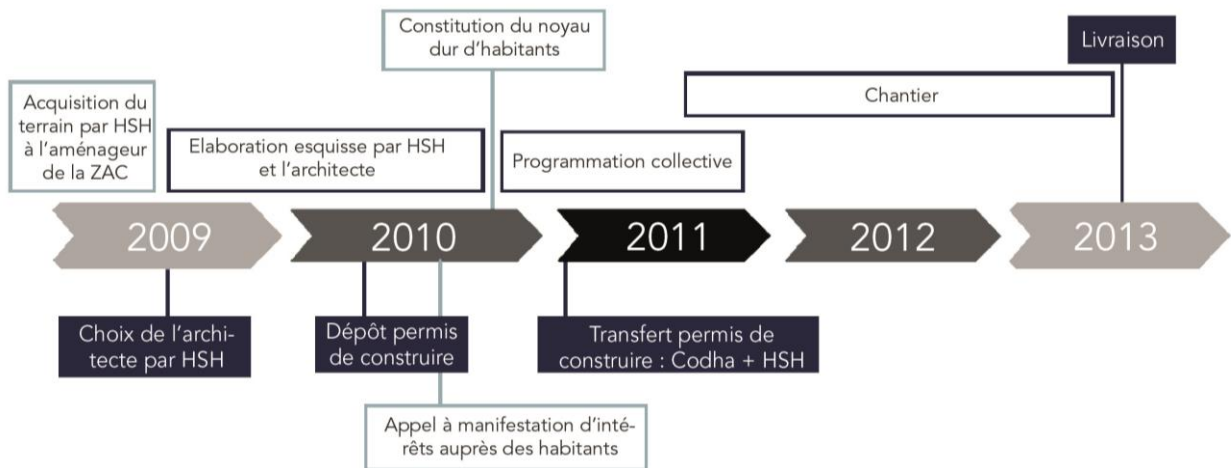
Constitution du noyau dur d'habitants

Livraison

Acquisition du terrain par HSH à l'aménageur de la ZAC

Chantier

Elaboration esquisse par HSH et l'architecte

Programmation collective

2009

2010

2011

2012

2013

Choix de l'architecte par HSH

Dépôt permis de construire

Transfert permis de construire : Codha + HSH

Appel à manifestation d'intérêts auprès des habitants